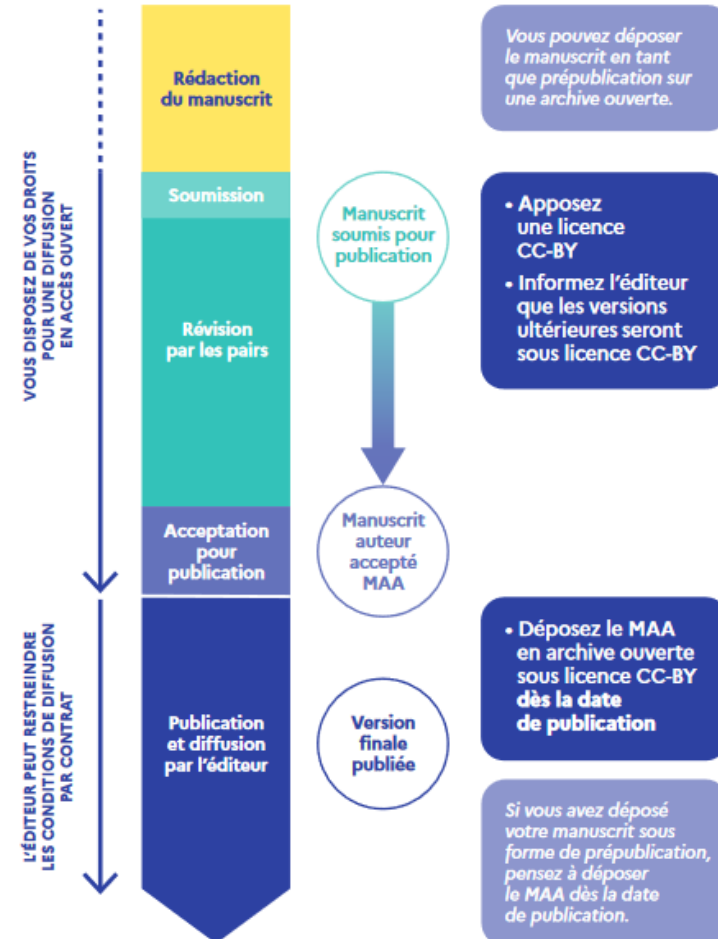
VOUS DISPOSEZ DE VOS DROITS POUR UNE DIFFUSION EN ACCÈS OUVERT

L'ÉDITEUR PEUT RESTREINDRE LES CONDITIONS DE DIFFUSION PAR CONTRAT

Rédaction du manuscrit

Vous pouvez déposer le manuscrit en tant que prépublication sur une archive ouverte.

Soumission

Manuscrit soumis pour publication

• Apposez une licence CC-BY
• Informez l'éditeur que les versions ultérieures seront sous licence CC-BY

Révision par les pairs

Acceptation pour publication

Manuscrit auteur accepté MAA

Publication et diffusion par l'éditeur

Version finale publiée

• Déposez le MAA en archive ouverte sous licence CC-BY dès la date de publication

Si vous avez déposé votre manuscrit sous forme de prépublication, pensez à déposer le MAA dès la date de publication.